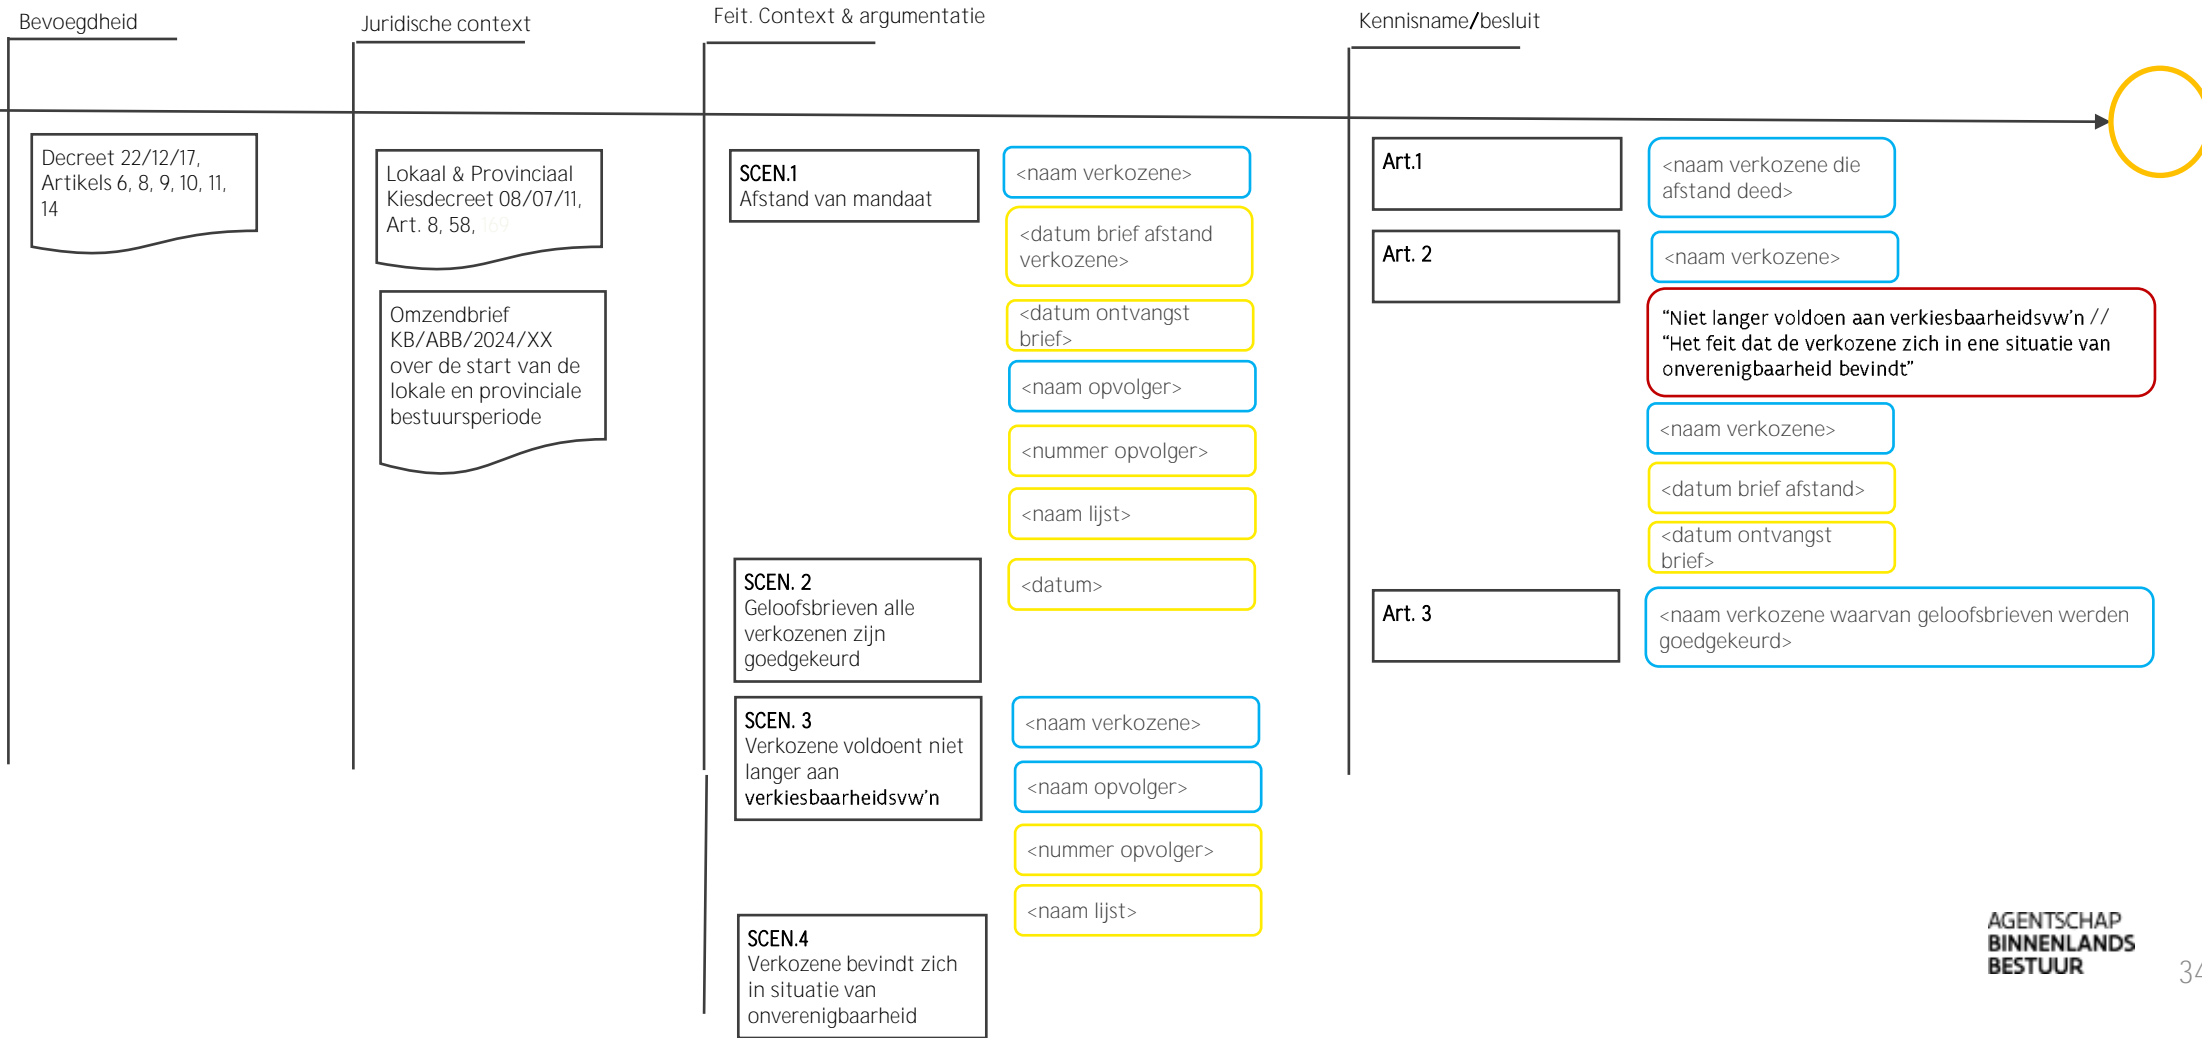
Bevoegdheid

Juridische context

Feit. Context & argumentatie

Kennisname/besluit

Decreet 22/12/17, Artikels 6, 8, 9, 10, 11, 14

Lokaal & Provinciaal Kiesdecreet 08/07/11, Art. 8, 58, 169

Omzendbrief KB/ABB/2024/XX over de start van de lokale en provinciale bestuursperiode

SCEN.1
Afstand van mandaat

<naam verkozene>

<datum brief afstand verkozene>

<datum ontvangst brief>

<naam opvolger>

<nummer opvolger>

<naam lijst>

SCEN. 2
Geloofsbrieven alle verkozenen zijn goedgekeurd

<datum>

SCEN. 3
Verkozene voldoent niet langer aan verkiesbaarheidsvw'n

<naam verkozene>

<naam opvolger>

<nummer opvolger>

<naam lijst>

SCEN.4
Verkozene bevindt zich in situatie van onverenigbaarheid

Art.1

<naam verkozene die afstand deed>

Art. 2

<naam verkozene>

"Niet langer voldoen aan verkiesbaarheidsvw'n // "Het feit dat de verkozene zich in ene situatie van onverenigbaarheid bevindt"

<naam verkozene>

<datum brief afstand>

<datum ontvangst brief>

Art. 3

<naam verkozene waarvan geloofsbrieven werden goedgekeurd>

AGENTSCHAP BINNENLANDS BESTUUR

34